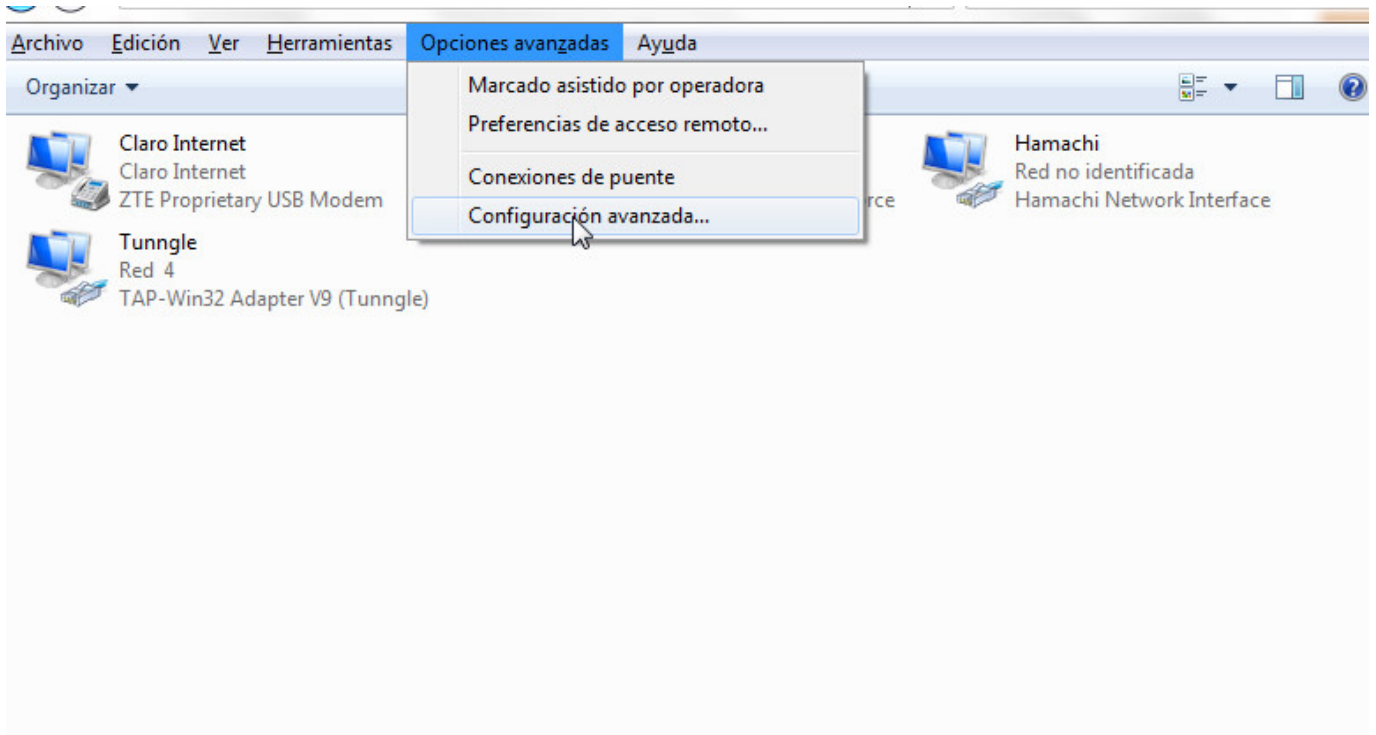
Archivo Edición Ver Herramientas Opciones avanzadas Ayuda

Organizar ▾

Marcado asistido por operadora
Preferencias de acceso remoto...
Conexiones de puente
Configuración avanzada...

Claro Internet
Claro Internet
ZTE Proprietary USB Modem

rce

Hamachi
Red no identificada
Hamachi Network Interface

Tunngle
Red 4
TAP-Win32 Adapter V9 (Tunngle)